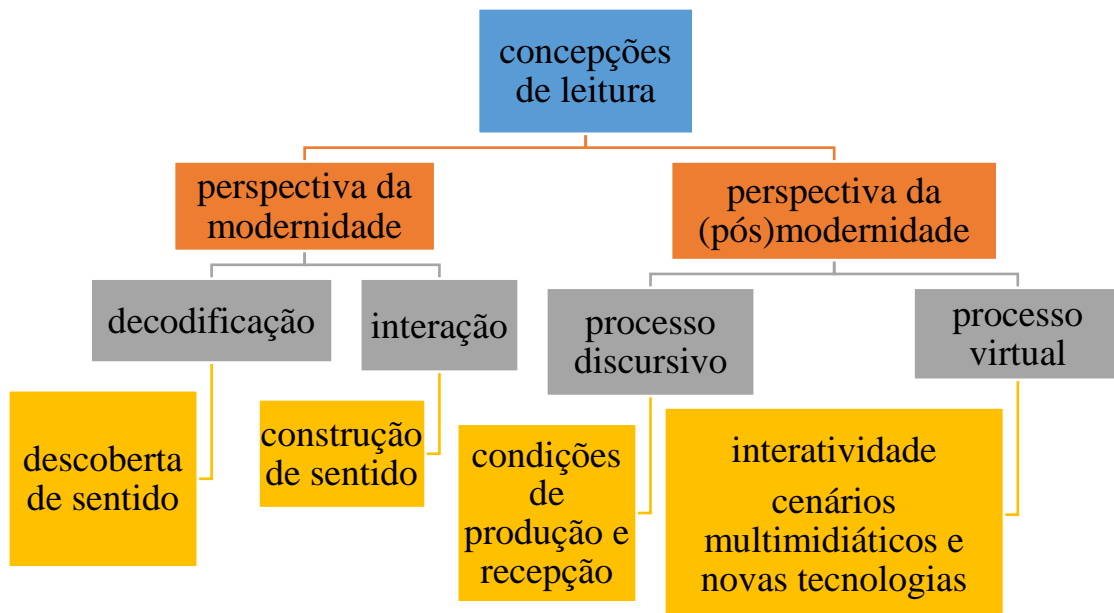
concepções de leitura

perspectiva da modernidade

perspectiva da (pós)modernidade

decodificação

interação

processo discursivo

processo virtual

descoberta de sentido

construção de sentido

condições de produção e recepção

interatividade

cenários multimidiáticos e novas tecnologias